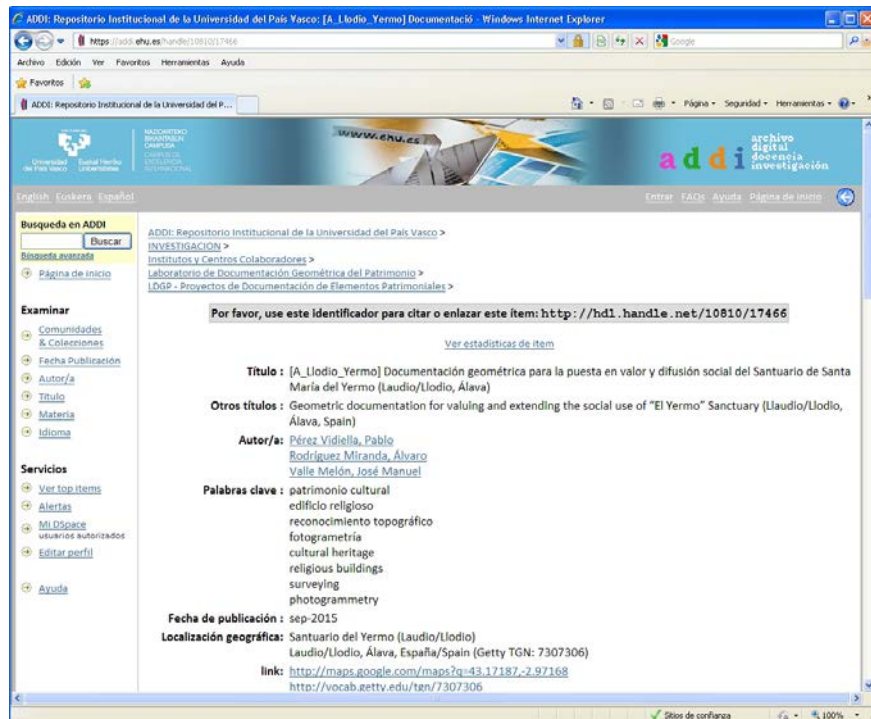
ADDI: Repositorio Institucional de la Universidad del País Vasco: [A_Llodio_Yermo] Documentació - Windows Internet Explorer

https://addi.ehu.es/handle/10810/17466

Google

Archivo Edición Ver Favoritos Herramientas Ayuda

Favoritos

ADDI: Repositorio Institucional de la Universidad del P...

Página • Seguridad • Herramientas •

Universidad del País Vasco Euskal Herriko Unibertsitatea

NAZIOARTEKO BIKAINTASUN CAMPUSA CAMPUS DE EXCELENCIA INTERNACIONAL

www.ehu.es

addi archivo digital docencia investigación

English Euskera Español

Entrar FAQs Ayuda Página de inicio

Busqueda en ADDI

Buscar

Búsqueda avanzada

Página de inicio

Examinar

Comunidades & Colecciones

Fecha Publicación

Autor/a

Título

Materia

Idioma

Servicios

Ver top items

Alertas

Mi DSpace usuarios autorizados

Editar perfil

Ayuda

ADDI: Repositorio Institucional de la Universidad del País Vasco >
INVESTIGACION >
Institutos y Centros Colaboradores >
Laboratorio de Documentación Geométrica del Patrimonio >
LDGP - Proyectos de Documentación de Elementos Patrimoniales >

Por favor, use este identificador para citar o enlazar este ítem: http://hdl.handle.net/10810/17466

Ver estadísticas de ítem

Título : [A_Llodio_Yermo] Documentación geométrica para la puesta en valor y difusión social del Santuario de Santa María del Yermo (Laudio/Llodio, Álava)

Otros títulos : Geometric documentation for valuing and extending the social use of "El Yermo" Sanctuary (Llaudio/Llodio, Álava, Spain)

Autor/a: Pérez Vidiella, Pablo
Rodríguez Miranda, Álvaro
Valle Melón, José Manuel

Palabras clave : patrimonio cultural
edificio religioso
reconocimiento topográfico
fotogrametría
cultural heritage
religious buildings
surveying
photogrammetry

Fecha de publicación : sep-2015

Localización geográfica: Santuario del Yermo (Laudio/Llodio)
Laudio/Llodio, Álava, España/Spain (Getty TGN: 7307306)

link: http://maps.google.com/maps?q=43.17187,-2.97168
http://vocab.getty.edu/tgn/7307306

Sitios de confianza

100%